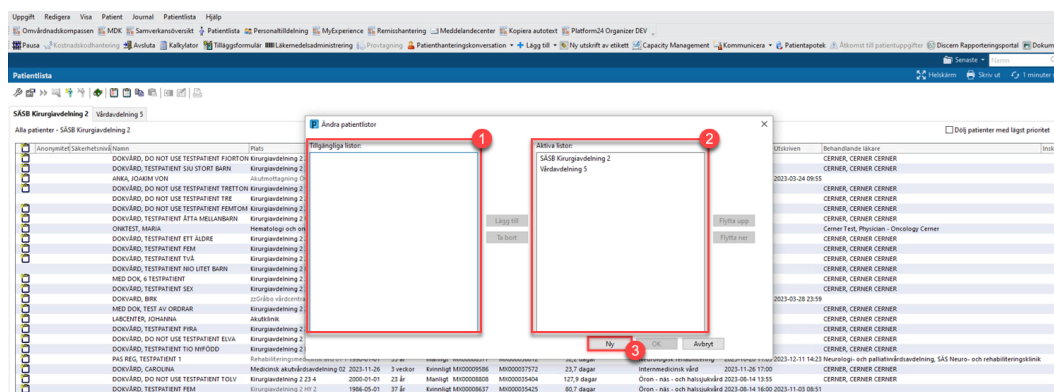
Uppgift Redigera Visa Patient Journal Patientlista Hjälp

Omvårdnadskompassen MDK Samverkansöversikt Patientlista Personaltilldelning MyExperience Remisshantering Meddelandecenter Kopiera autotext Platform24 Organizer DEV

Pausa Kostnadskodhantering Avsluta Kalkylator Tilläggsformulär Läkemedelsadministrering Provtagning Patienthanteringskonversation Lägg till Ny utskrift av etikett Capacity Management Kommunicera Patientapotek Åtkomst till patientuppgifter Discern Rapporteringsportal Dokum

Senaste Namn

Patientlista

Helskärm Skriv ut 1 minuter

SÄSB Kirurgiavdelning 2 Vårdavdelning 5

Alla patienter - SÄSB Kirurgiavdelning 2

Dölj patienter med lägst prioritet

| Anonymitet | Säkerhetsnivå | Namn | Plats | Utskriven | Behandlande läkare |
|---|---|---|---|---|---|
| | | DOKVÅRD, DO NOT USE TESTPATIENT FJORTON | Kirurgiavdelning 2 | | CERNER, CERNER CERNER |
| | | DOKVÅRD, TESTPATIENT SJU STORT BARN | Kirurgiavdelning 2 | | CERNER, CERNER CERNER |
| | | ANKA, JOAKIM VON | Akutmottagning O | 2023-03-24 09:55 | |
| | | DOKVÅRD, DO NOT USE TESTPATIENT TRETTON | Kirurgiavdelning 2 | | CERNER, CERNER CERNER |
| | | DOKVÅRD, DO NOT USE TESTPATIENT TRE | Kirurgiavdelning 2 | | CERNER, CERNER CERNER |
| | | DOKVÅRD, DO NOT USE TESTPATIENT FEMTON | Kirurgiavdelning 2 | | CERNER, CERNER CERNER |
| | | DOKVÅRD, TESTPATIENT ÅTTA MELLANBARN | Kirurgiavdelning 2 | | CERNER, CERNER CERNER |
| | | ONKTEST, MARIA | Hematologi och on | | Cerner Test, Physician - Oncology Cerner |
| | | DOKVÅRD, TESTPATIENT ETT ÄLDRE | Kirurgiavdelning 2 | | CERNER, CERNER CERNER |
| | | DOKVÅRD, TESTPATIENT FEM | Kirurgiavdelning 2 | | CERNER, CERNER CERNER |
| | | DOKVÅRD, TESTPATIENT TVÅ | Kirurgiavdelning 2 | | CERNER, CERNER CERNER |
| | | DOKVÅRD, TESTPATIENT NIO LITET BARN | Kirurgiavdelning 2 | | CERNER, CERNER CERNER |
| | | MED DOK, 6 TESTPATIENT | Kirurgiavdelning 2 | | CERNER, CERNER CERNER |
| | | DOKVÅRD, TESTPATIENT SEX | Kirurgiavdelning 2 | | CERNER, CERNER CERNER |
| | | DOKVARD, BIRK | zzGråbo vårdcentra | 2023-03-28 23:59 | |
| | | MED DOK, TEST AV ORDRAR | Kirurgiavdelning 2 | | CERNER, CERNER CERNER |
| | | LABCENTER, JOHANNA | Akutklinik | | CERNER, CERNER CERNER |
| | | DOKVÅRD, TESTPATIENT FYRA | Kirurgiavdelning 2 | | CERNER, CERNER CERNER |
| | | DOKVÅRD, DO NOT USE TESTPATIENT ELVA | Kirurgiavdelning 2 | | CERNER, CERNER CERNER |
| | | DOKVÅRD, TESTPATIENT TIO NYFÖDD | Kirurgiavdelning 2 | | CERNER, CERNER CERNER |
| | | PAS REG, TESTPATIENT 1 | Rehabiliteringsmedicin | 2023-12-11 14:23 | Neurologi- och palliativvårdsavdelning, SÄS Neuro- och rehabiliteringsklinik |
| | | DOKVÅRD, CAROLINA | Medicinsk akutvårdsavdelning 02 2023-11-26 3 veckor Kvinnligt MX00009586 MX00037572 23,7 dagar Internmedicinsk vård 2023-11-26 17:00 | | CERNER, CERNER CERNER |
| | | DOKVÅRD, DO NOT USE TESTPATIENT TOLV | Kirurgiavdelning 2 23 4 2000-01-01 23 år Manligt MX00008808 MX00035404 127,9 dagar Öron - näs - och halssjukvård 2023-08-14 13:55 | | CERNER, CERNER CERNER |
| | | DOKVÅRD, TESTPATIENT FEM | Kirurgiavdelning 2 HH 2 1986-05-01 37 år Kvinnligt MX00008637 MX00035425 80,7 dagar Öron - näs - och halssjukvård 2023-08-14 16:00 2023-11-03 08:51 | | |

Ändra patientlistor

Tillgängliga listor:

Lägg till
Ta bort

Aktiva listor:
SÄSB Kirurgiavdelning 2
Vårdavdelning 5

Flytta upp
Flytta ner

Ny OK Avbryt

1
2
3